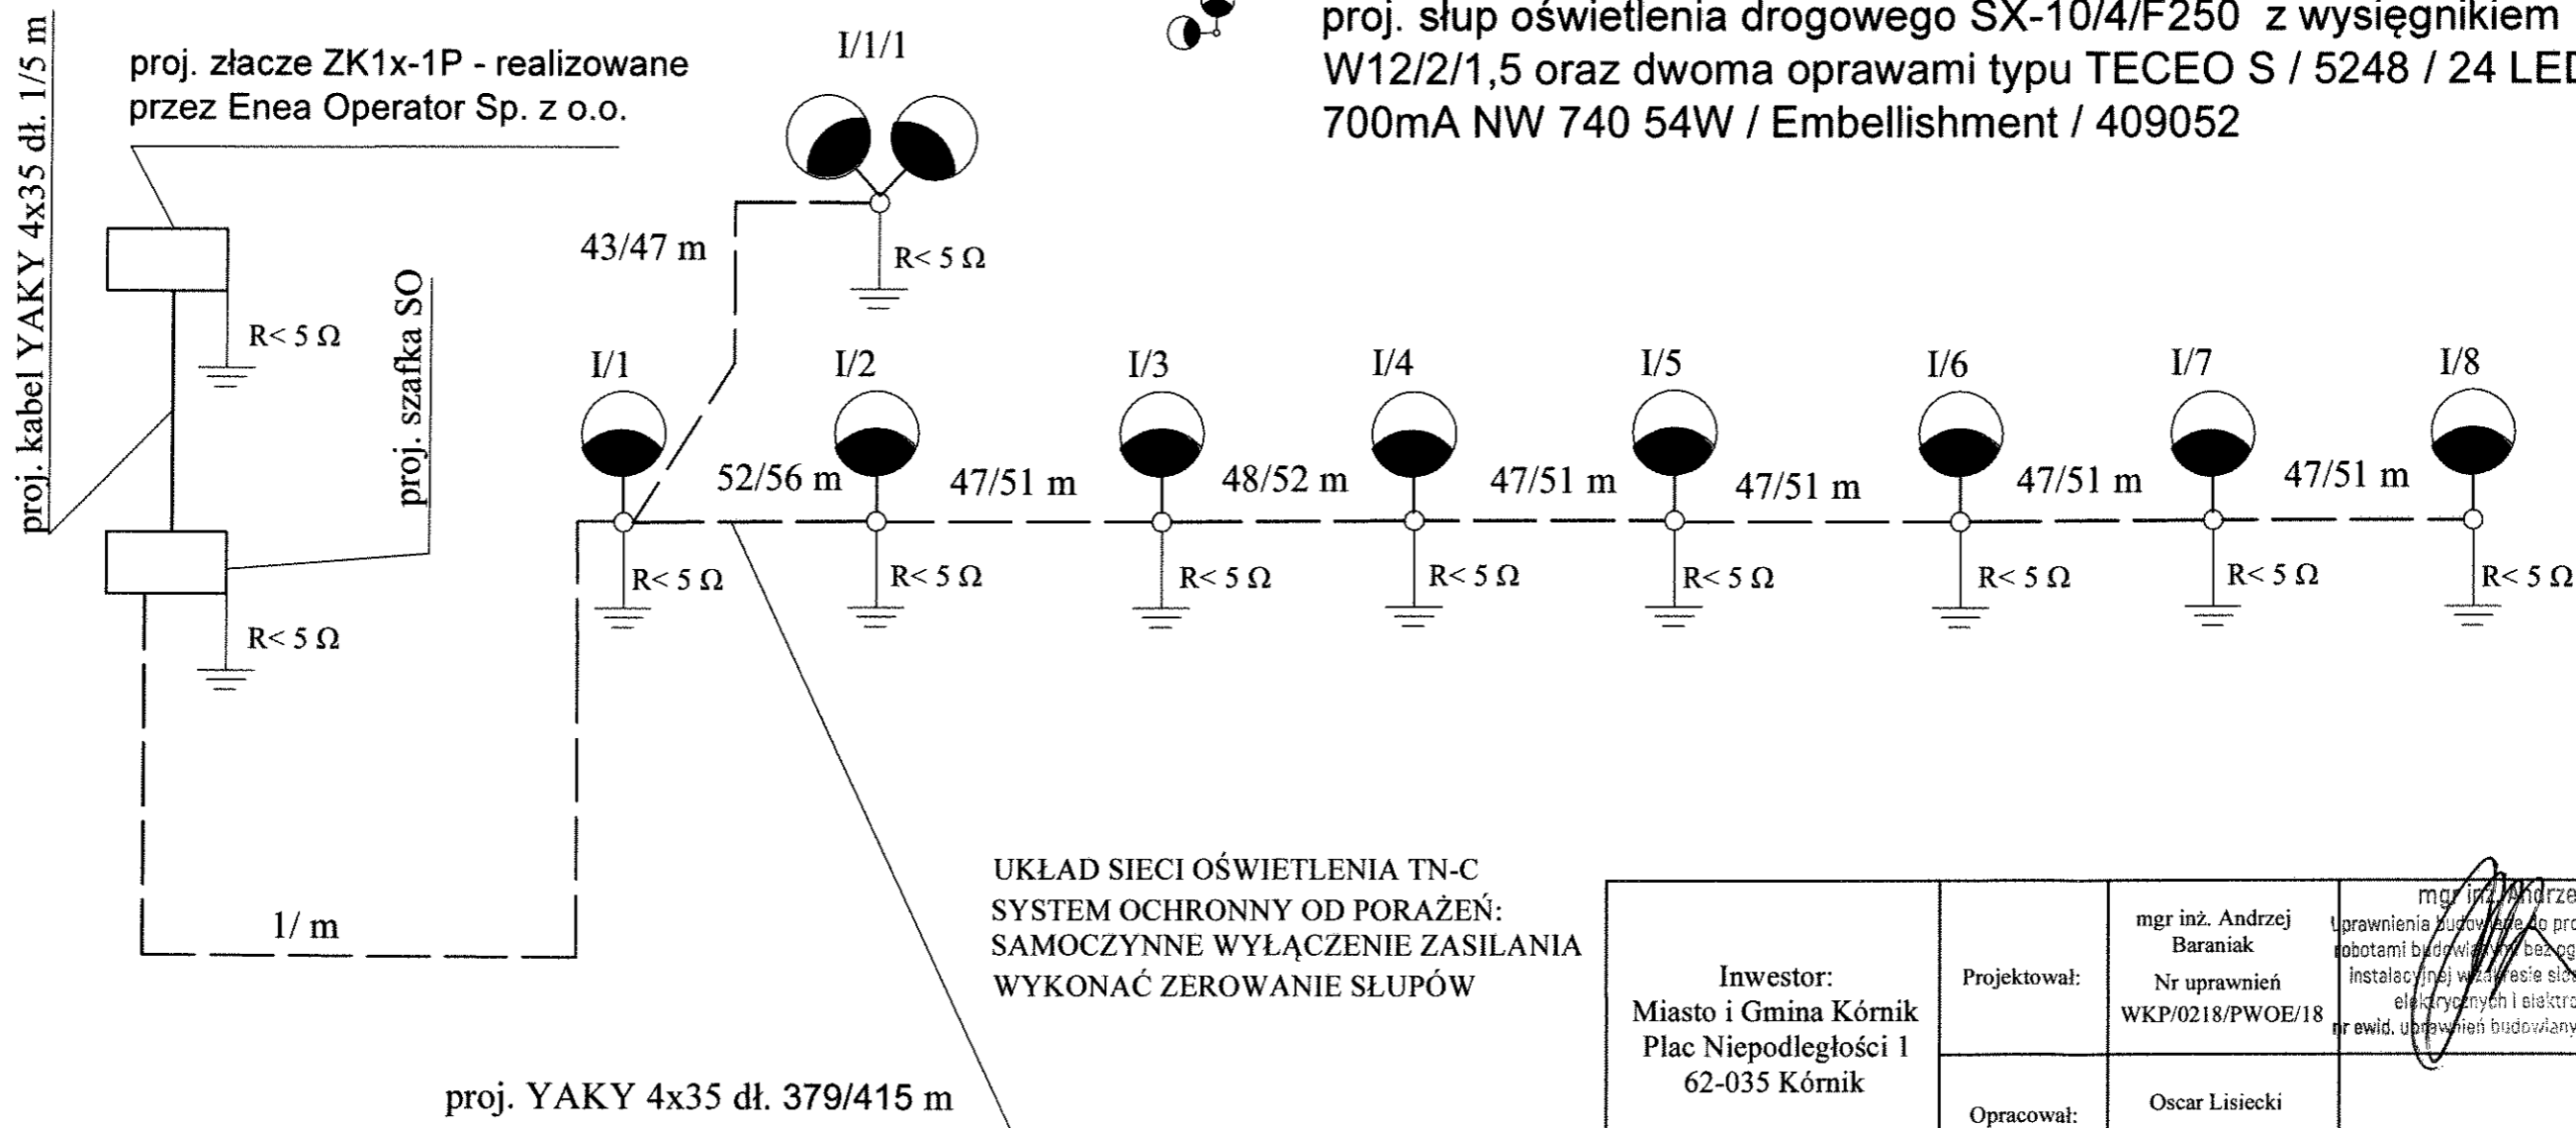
proj. kabel YAKY 4x35 dł. 1/5 m

proj. złacze ZK1x-1P - realizowane przez Enea Operator Sp. z o.o.

proj. szafka SO

R< 5 Ω

R< 5 Ω

I/1/1

43/47 m

R< 5 Ω

proj. słup oświetlenia drogowego SX-10/4/F250 z wysięgnikiem W12/2/1,5 oraz dwoma oprawami typu TECEO S / 5248 / 24 LED 700mA NW 740 54W / Embellishment / 409052

I/1 I/2 I/3 I/4 I/5 I/6 I/7 I/8

52/56 m 47/51 m 48/52 m 47/51 m 47/51 m 47/51 m 47/51 m

R< 5 Ω R< 5 Ω R< 5 Ω R< 5 Ω R< 5 Ω R< 5 Ω R< 5 Ω R< 5 Ω

1/ m

UKŁAD SIECI OŚWIETLENIA TN-C
SYSTEM OCHRONNY OD PORAŻEŃ:
SAMOCZYNNE WYŁĄCZENIE ZASILANIA
WYKONAĆ ZEROWANIE SŁUPÓW

proj. YAKY 4x35 dł. 379/415 m

| Inwestor: Miasto i Gmina Kórnik Plac Niepodległości 1 62-035 Kórnik | Projektował: | mgr inż. Andrzej Baraniak Nr uprawnień WKP/0218/PWOE/18 | mgr inż. Andrze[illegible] uprawnienia budowlane do pro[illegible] robotami budowlanymi bez og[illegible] instalacyjnej w zakresie sie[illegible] elektrycznych i elektro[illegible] nr ewid. uprawnień budowlany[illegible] |
|---|---|---|---|
| | Opracował: | Oscar Lisiecki | |